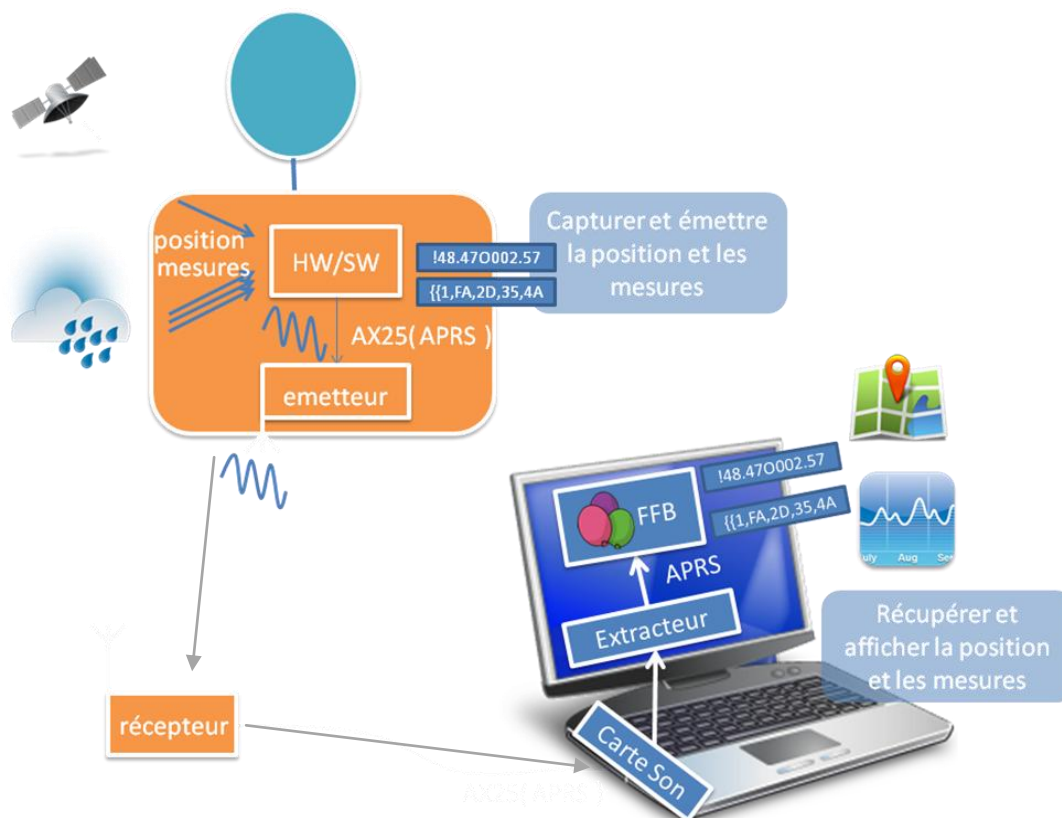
position
mesures
HW/SW
!48.47O002.57
{{1,FA,2D,35,4A
Capturer et émettre la position et les mesures
AX25( APRS )
emetteur
!48.47O002.57
{{1,FA,2D,35,4A
FFB
APRS
Extracteur
uly Aug Se
Récupérer et afficher la position et les mesures
récepteur
Carte Son
AX25( APRS )